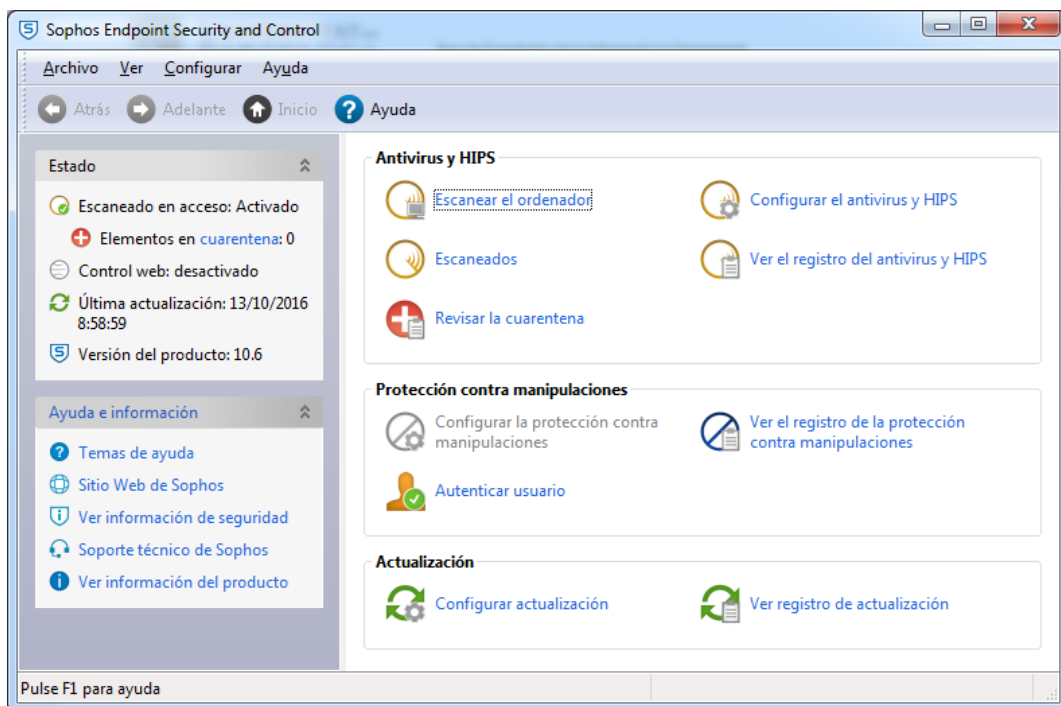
Sophos Endpoint Security and Control

Archivo Ver Configurar Ayuda

Atrás Adelante Inicio Ayuda

Estado

Escaneado en acceso: Activado

Elementos en cuarentena: 0

Control web: desactivado

Última actualización: 13/10/2016 8:58:59

Versión del producto: 10.6

Ayuda e información

Temas de ayuda

Sitio Web de Sophos

Ver información de seguridad

Soporte técnico de Sophos

Ver información del producto

Antivirus y HIPS

Escanear el ordenador

Configurar el antivirus y HIPS

Escaneados

Ver el registro del antivirus y HIPS

Revisar la cuarentena

Protección contra manipulaciones

Configurar la protección contra manipulaciones

Ver el registro de la protección contra manipulaciones

Autenticar usuario

Actualización

Configurar actualización

Ver registro de actualización

Pulse F1 para ayuda